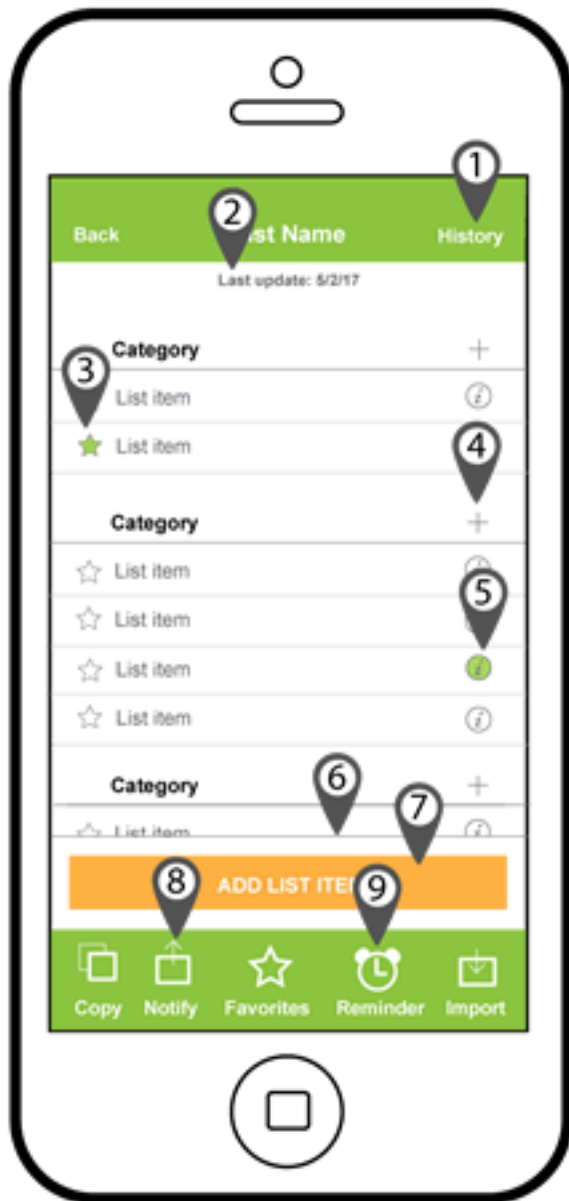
1

Back

2

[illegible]st Name

History

Last update: 5/2/17

Category

3

List item

List item

4

Category

List item

List item

5

List item

List item

Category

6

7

List item

ADD LIST ITE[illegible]

8

9

Copy

Notify

Favorites

Reminder

Import